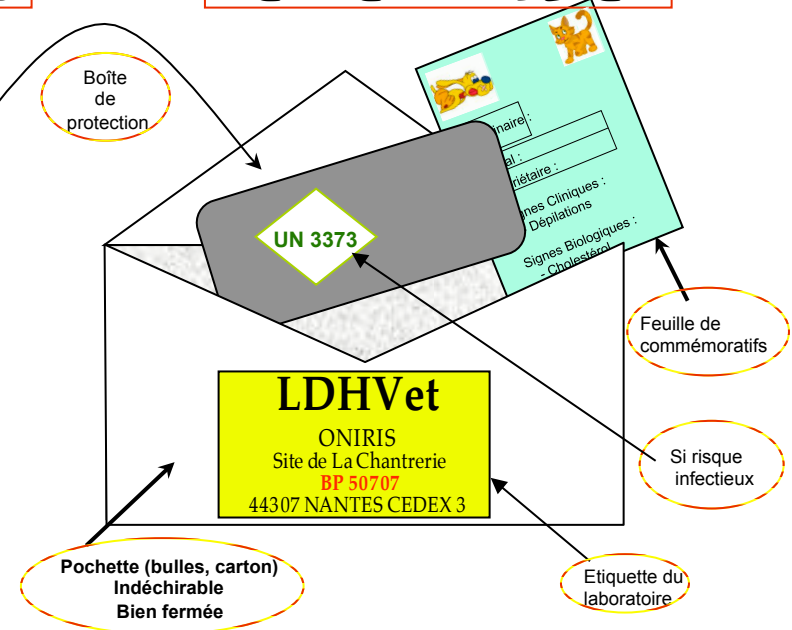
Boîte de protection

UN 3373

...inaire :
...al :
...riétaire :
...nes Cliniques :
- Dépilations
Signes Biologiques :
- Cholestérol

Feuille de commémoratifs

LDHVet
ONIRIS
Site de La Chantrerie
BP 50707
44307 NANTES CEDEX 3

Si risque infectieux

Pochette (bulles, carton)
Indéchirable
Bien fermée

Etiquette du laboratoire